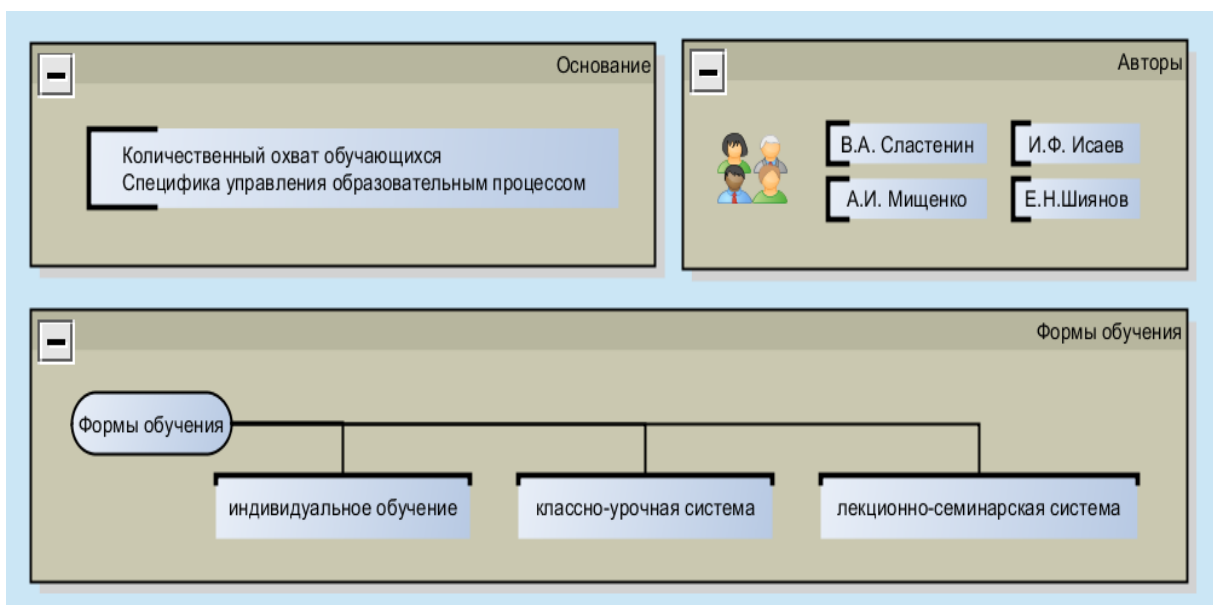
Основание

Количественный охват обучающихся
Специфика управления образовательным процессом

Авторы

В.А. Сластенин
И.Ф. Исаев
А.И. Мищенко
Е.Н.Шиянов

Формы обучения

Формы обучения

индивидуальное обучение
классно-урочная система
лекционно-семинарская система